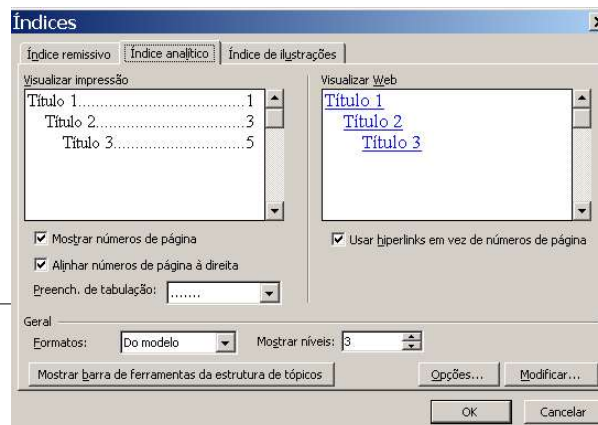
Índices

Índice remissivo | Índice analítico | Índice de ilustrações

Visualizar impressão

Título 1........................................1
Título 2....................................3
Título 3...............................5

Visualizar Web

Título 1
Título 2
Título 3

Mostrar números de página

Alinhar números de página à direita

Preench. de tabulação: .......

Usar hiperlinks em vez de números de página

Geral

Formatos: Do modelo

Mostrar níveis: 3

Mostrar barra de ferramentas da estrutura de tópicos

Opções...

Modificar...

OK

Cancelar